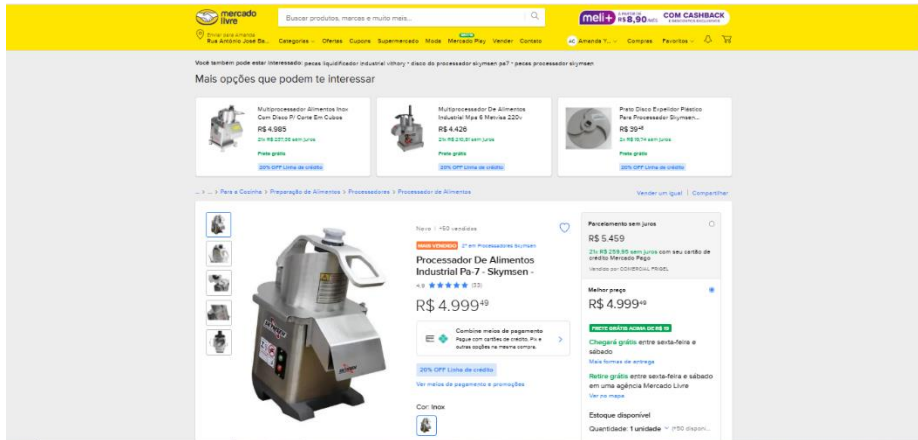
mercado livre

Buscar produtos, marcas e muito mais...

meli+ A PARTIR DE R$ 8,90/mês COM CASHBACK

Enviar para Amanda
Rua Antônio José Ba...

Categorias Ofertas Cupons Supermercado Moda Mercado Play Vender Contato

Amanda Y... Compras Favoritos

Você também pode estar interessado: peças liquidificador industrial vithory • disco do processador skymsen pa7 • peças processador skymsen

Mais opções que podem te interessar

Multiprocessador Alimentos Inox Com Disco P/ Corte Em Cubos
R$ 4.985
21x R$ 237,38 sem juros
Frete grátis
20% OFF Linha de crédito

Multiprocessador De Alimentos Industrial Mpa 6 Metvisa 220v
R$ 4.426
21x R$ 210,76 sem juros
Frete grátis
20% OFF Linha de crédito

Prato Disco Expelidor Plástico Para Processador Skymsen...
R$ 39,45
2x R$ 19,74 sem juros
Frete grátis
20% OFF Linha de crédito

... > ... > Para a Cozinha > Preparação de Alimentos > Processadores > Processador de Alimentos

Vender um igual | Compartilhar

Novo | +50 vendidos

MAIS VENDIDO 2º em Processadores Skymsen

Processador De Alimentos Industrial Pa-7 - Skymsen -

4.9 ★★★★★ (33)

R$ 4.999,49

Combine meios de pagamento
Pague com cartões de crédito, Pix e outras opções na mesma compra.

20% OFF Linha de crédito

Ver meios de pagamento e promoções

Cor: Inox

Parcelamento sem juros
R$ 5.459
21x R$ 259,95 sem juros com seu cartão de crédito Mercado Pago
Vendido por COMERCIAL FRIGEL

Melhor preço
R$ 4.999,49

FRETE GRÁTIS ACIMA DE R$ 19

Chegará grátis entre sexta-feira e sábado
Mais formas de entrega

Retire grátis entre sexta-feira e sábado em uma agência Mercado Livre
Ver no mapa

Estoque disponível

Quantidade: 1 unidade (+50 disponí...